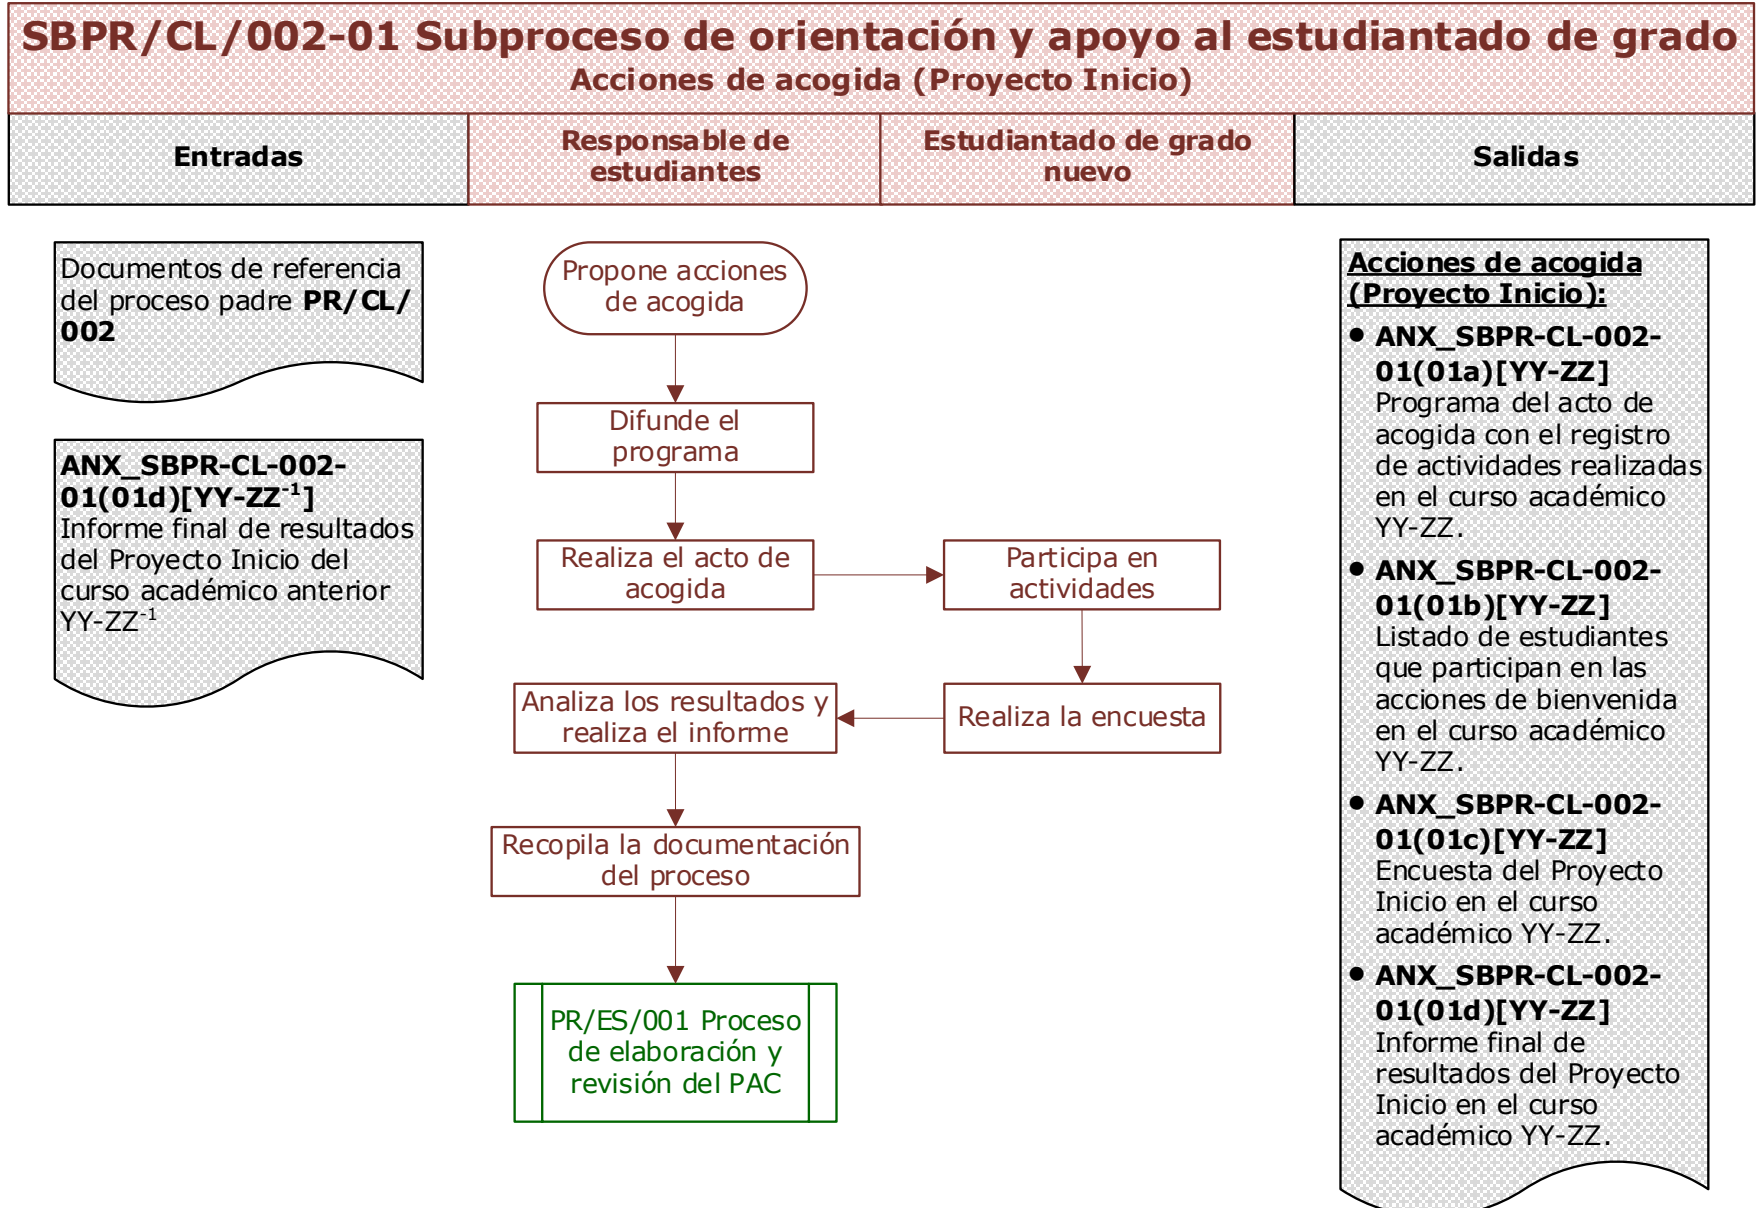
SBPR/CL/002-01 Subproceso de orientación y apoyo al estudiantado de grado
Acciones de acogida (Proyecto Inicio)

| Entradas | Responsable de estudiantes | Estudiantado de grado nuevo | Salidas |
|---|---|---|---|

Documentos de referencia del proceso padre **PR/CL/002**

**ANX_SBPR-CL-002-01(01d)[YY-ZZ$^{-1}$]**
Informe final de resultados del Proyecto Inicio del curso académico anterior YY-ZZ$^{-1}$

Propone acciones de acogida

Difunde el programa

Realiza el acto de acogida

Participa en actividades

Realiza la encuesta

Analiza los resultados y realiza el informe

Recopila la documentación del proceso

PR/ES/001 Proceso de elaboración y revisión del PAC

**Acciones de acogida (Proyecto Inicio):**
- **ANX_SBPR-CL-002-01(01a)[YY-ZZ]** Programa del acto de acogida con el registro de actividades realizadas en el curso académico YY-ZZ.
- **ANX_SBPR-CL-002-01(01b)[YY-ZZ]** Listado de estudiantes que participan en las acciones de bienvenida en el curso académico YY-ZZ.
- **ANX_SBPR-CL-002-01(01c)[YY-ZZ]** Encuesta del Proyecto Inicio en el curso académico YY-ZZ.
- **ANX_SBPR-CL-002-01(01d)[YY-ZZ]** Informe final de resultados del Proyecto Inicio en el curso académico YY-ZZ.